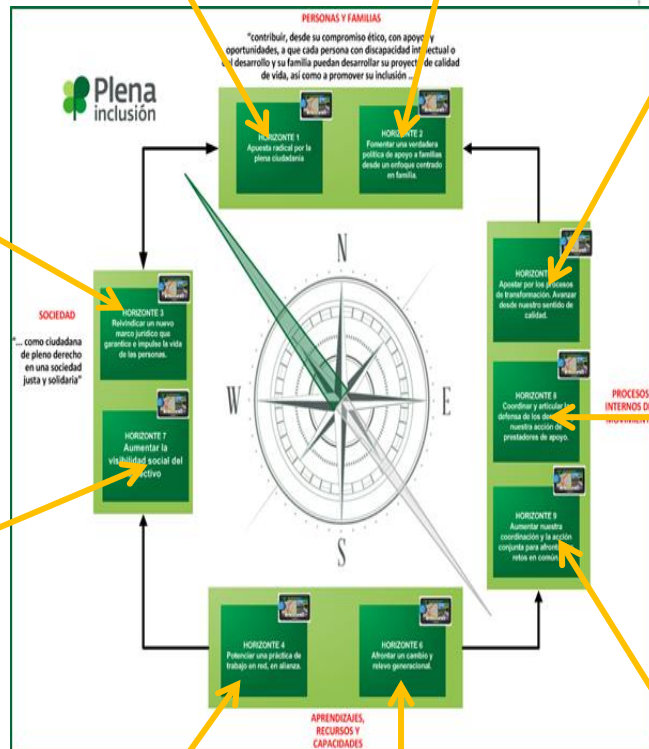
PERSONAS Y FAMILIAS

"contribuir, desde su compromiso ético, con apoyos y oportunidades, a que cada persona con discapacidad intelectual o del desarrollo y su familia puedan desarrollar su proyecto de calidad de vida, así como a promover su inclusión ..."

Plena inclusión

HORIZONTE 1
Apuesta radical por la plena ciudadanía

HORIZONTE 2
Fomentar una verdadera política de apoyo a familias desde un enfoque centrado en familia.

SOCIEDAD

"... como ciudadana de pleno derecho en una sociedad justa y solidaria"

HORIZONTE 3
Reivindicar un nuevo marco jurídico que garantice e impulse la vida de las personas.

HORIZONTE 7
Aumentar la visibilidad social del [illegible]ectivo

N

W

E

S

HORIZONTE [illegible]
Apostar por los procesos de transformación. Avanzar desde nuestro sentido de calidad.

HORIZONTE 8
Coordinar y articular la defensa de los de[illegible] nuestra acción de prestadores de apoyo.

HORIZONTE 9
Aumentar nuestra coordinación y la acción conjunta para afront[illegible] retos en común.

PROCESOS INTERNOS D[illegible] MOVIMIEN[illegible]

HORIZONTE 4
Potenciar una práctica de trabajo en red, en alianza.

HORIZONTE 6
Afrontar un cambio y relevo generacional.

APRENDIZAJES, RECURSOS Y CAPACIDADES